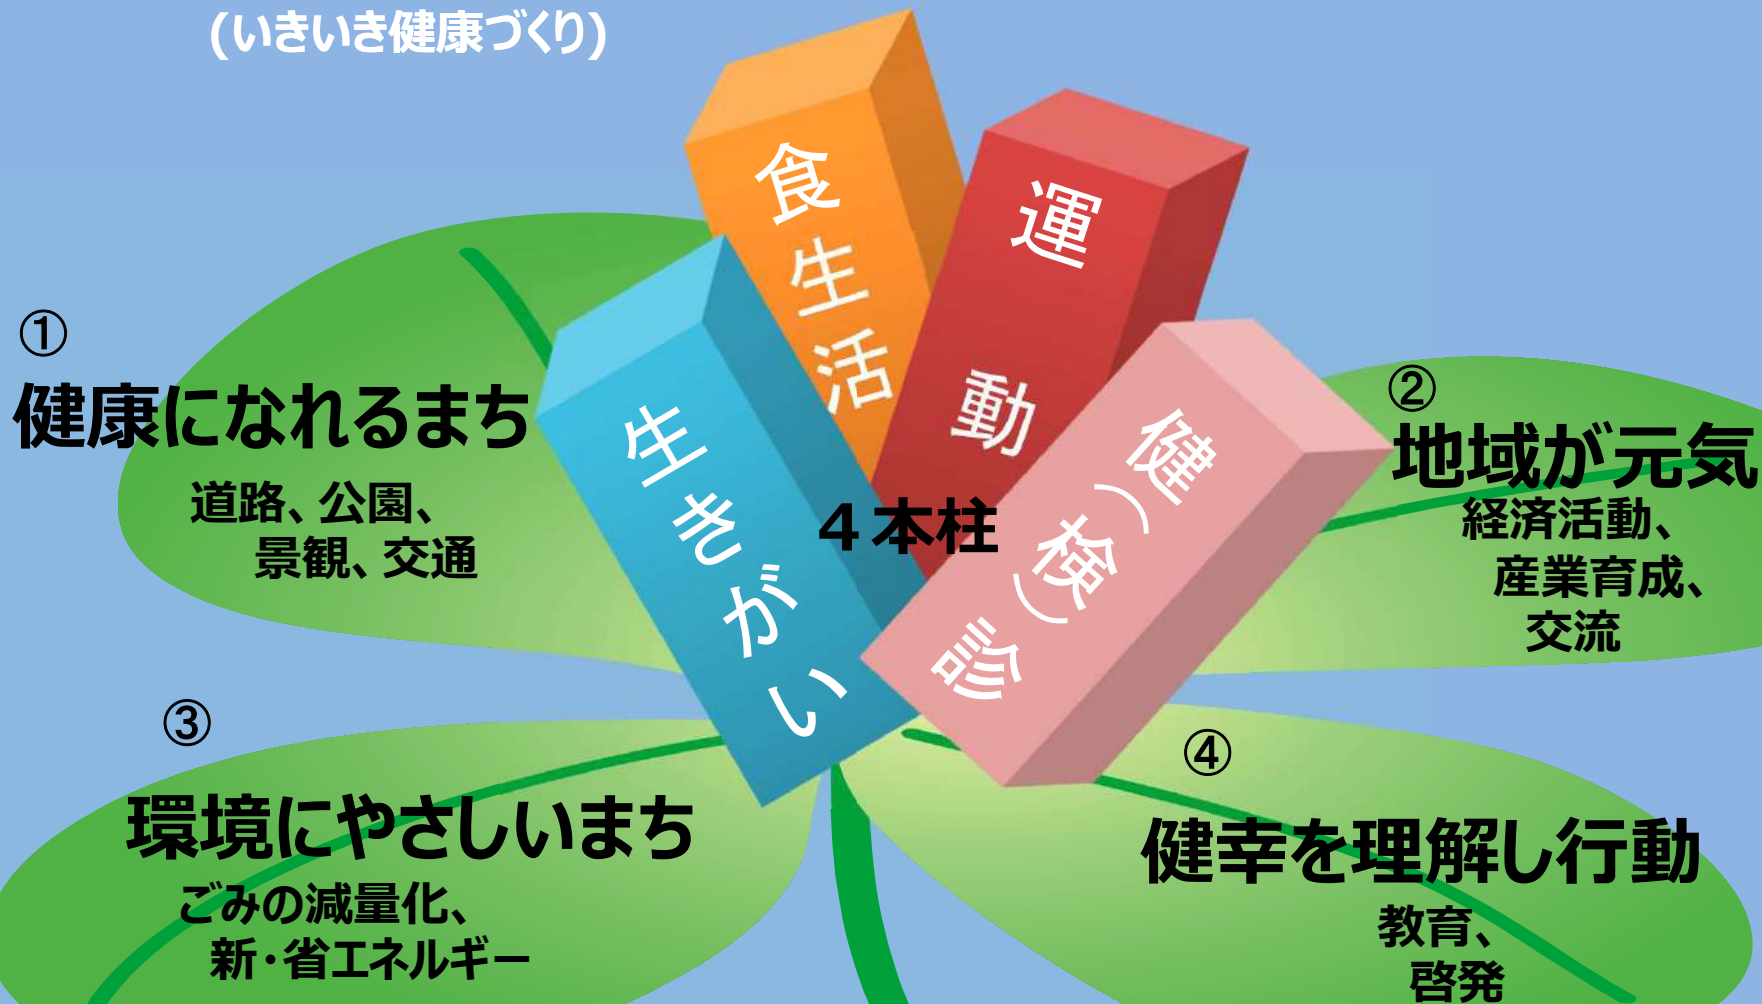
(いきいき健康づくり)

①
健康になれるまち
道路、公園、
景観、交通

食生活

運動

生きがい

健(検)診

４本柱

②
地域が元気
経済活動、
産業育成、
交流

③
環境にやさしいまち
ごみの減量化、
新・省エネルギー

④
健幸を理解し行動
教育、
啓発